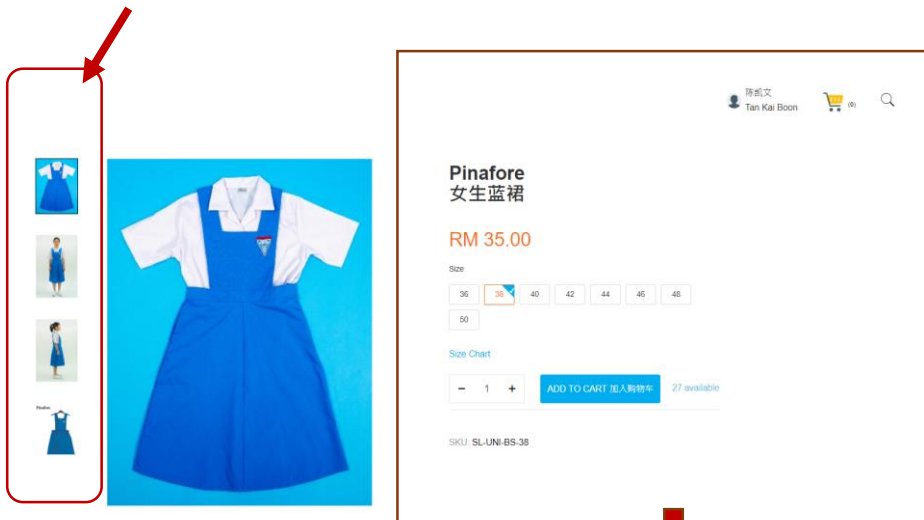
Pinafore

陈凯文
Tan Kai Boon

(0)

Pinafore
女生蓝裙

RM 35.00

Size

| 36 | 38 | 40 | 42 | 44 | 46 | 48 |
|---|---|---|---|---|---|---|
| 50 | | | | | | |

Size Chart

− 1 +

ADD TO CART 加入购物车

27 available

SKU: SL-UNI-BS-38